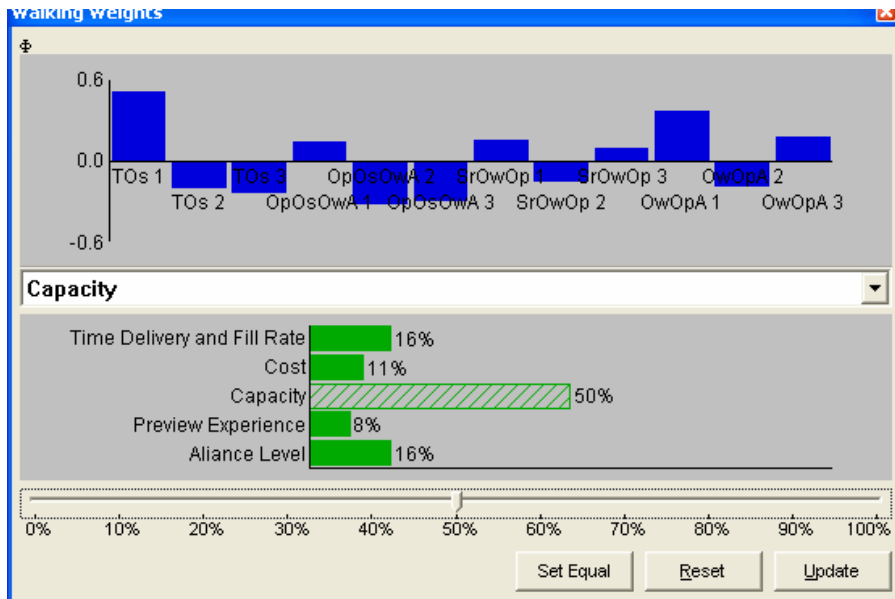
Walking Weights

0.6
0.0
-0.6

TOs 1
TOs 2
TOs 3
OpOsOwA 1
OpOsOwA 2
OpOsOwA 3
SrOwOp 1
SrOwOp 2
SrOwOp 3
OwOpA 1
OwOpA 2
OwOpA 3

Capacity

Time Delivery and Fill Rate 16%
Cost 11%
Capacity 50%
Preview Experience 8%
Aliance Level 16%

0% 10% 20% 30% 40% 50% 60% 70% 80% 90% 100%

Set Equal
Reset
Update